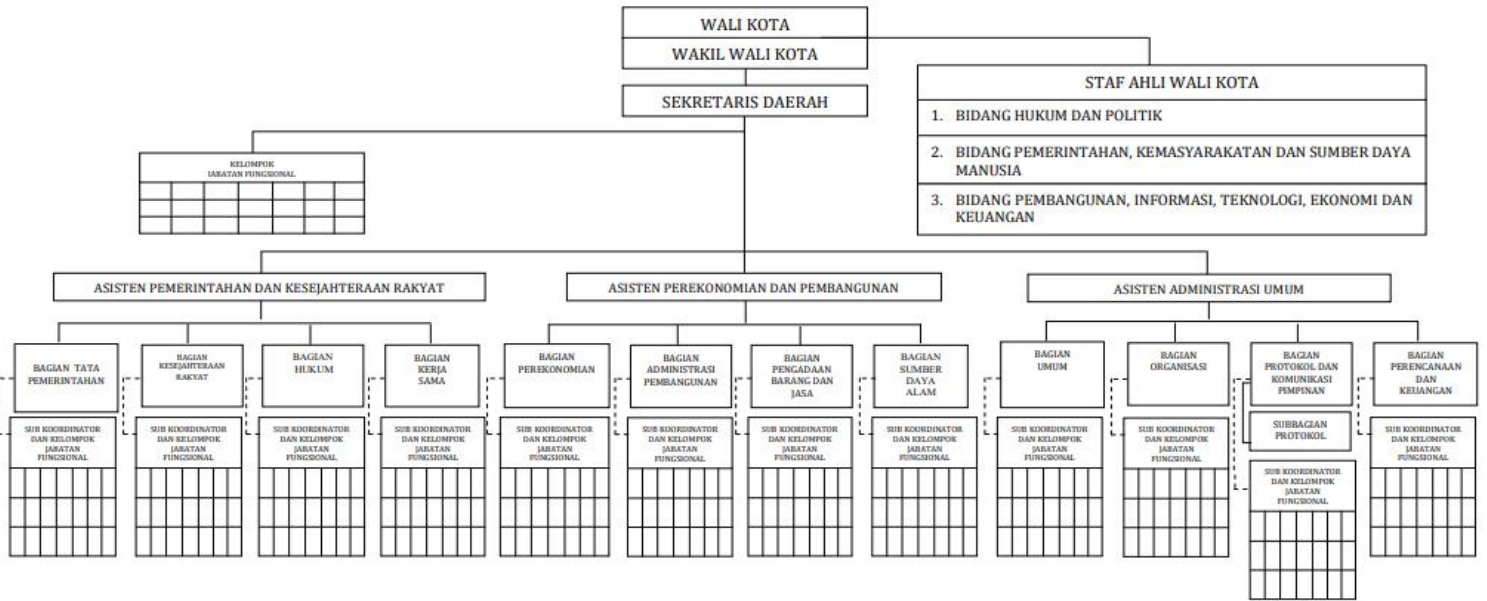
WALI KOTA
WAKIL WALI KOTA

STAF AHLI WALI KOTA
1. BIDANG HUKUM DAN POLITIK
2. BIDANG PEMERINTAHAN, KEMASYARAKATAN DAN SUMBER DAYA MANUSIA
3. BIDANG PEMBANGUNAN, INFORMASI, TEKNOLOGI, EKONOMI DAN KEUANGAN

SEKRETARIS DAERAH

KELOMPOK JABATAN FUNGSIONAL

ASISTEN PEMERINTAHAN DAN KESEJAHTERAAN RAKYAT

ASISTEN PEREKONOMIAN DAN PEMBANGUNAN

ASISTEN ADMINISTRASI UMUM

BAGIAN TATA PEMERINTAHAN
SUB KOORDINATOR DAN KELOMPOK JABATAN FUNGSIONAL

BAGIAN KESEJAHTERAAN RAKYAT
SUB KOORDINATOR DAN KELOMPOK JABATAN FUNGSIONAL

BAGIAN HUKUM
SUB KOORDINATOR DAN KELOMPOK JABATAN FUNGSIONAL

BAGIAN KERJA SAMA
SUB KOORDINATOR DAN KELOMPOK JABATAN FUNGSIONAL

BAGIAN PEREKONOMIAN
SUB KOORDINATOR DAN KELOMPOK JABATAN FUNGSIONAL

BAGIAN ADMINISTRASI PEMBANGUNAN
SUB KOORDINATOR DAN KELOMPOK JABATAN FUNGSIONAL

BAGIAN PENGADAAN BARANG DAN JASA
SUB KOORDINATOR DAN KELOMPOK JABATAN FUNGSIONAL

BAGIAN SUMBER DAYA ALAM
SUB KOORDINATOR DAN KELOMPOK JABATAN FUNGSIONAL

BAGIAN UMUM
SUB KOORDINATOR DAN KELOMPOK JABATAN FUNGSIONAL

BAGIAN ORGANISASI
SUB KOORDINATOR DAN KELOMPOK JABATAN FUNGSIONAL

BAGIAN PROTOKOL DAN KOMUNIKASI PIMPINAN
SUBBAGIAN PROTOKOL
SUB KOORDINATOR DAN KELOMPOK JABATAN FUNGSIONAL

BAGIAN PERENCANAAN DAN KEUANGAN
SUB KOORDINATOR DAN KELOMPOK JABATAN FUNGSIONAL